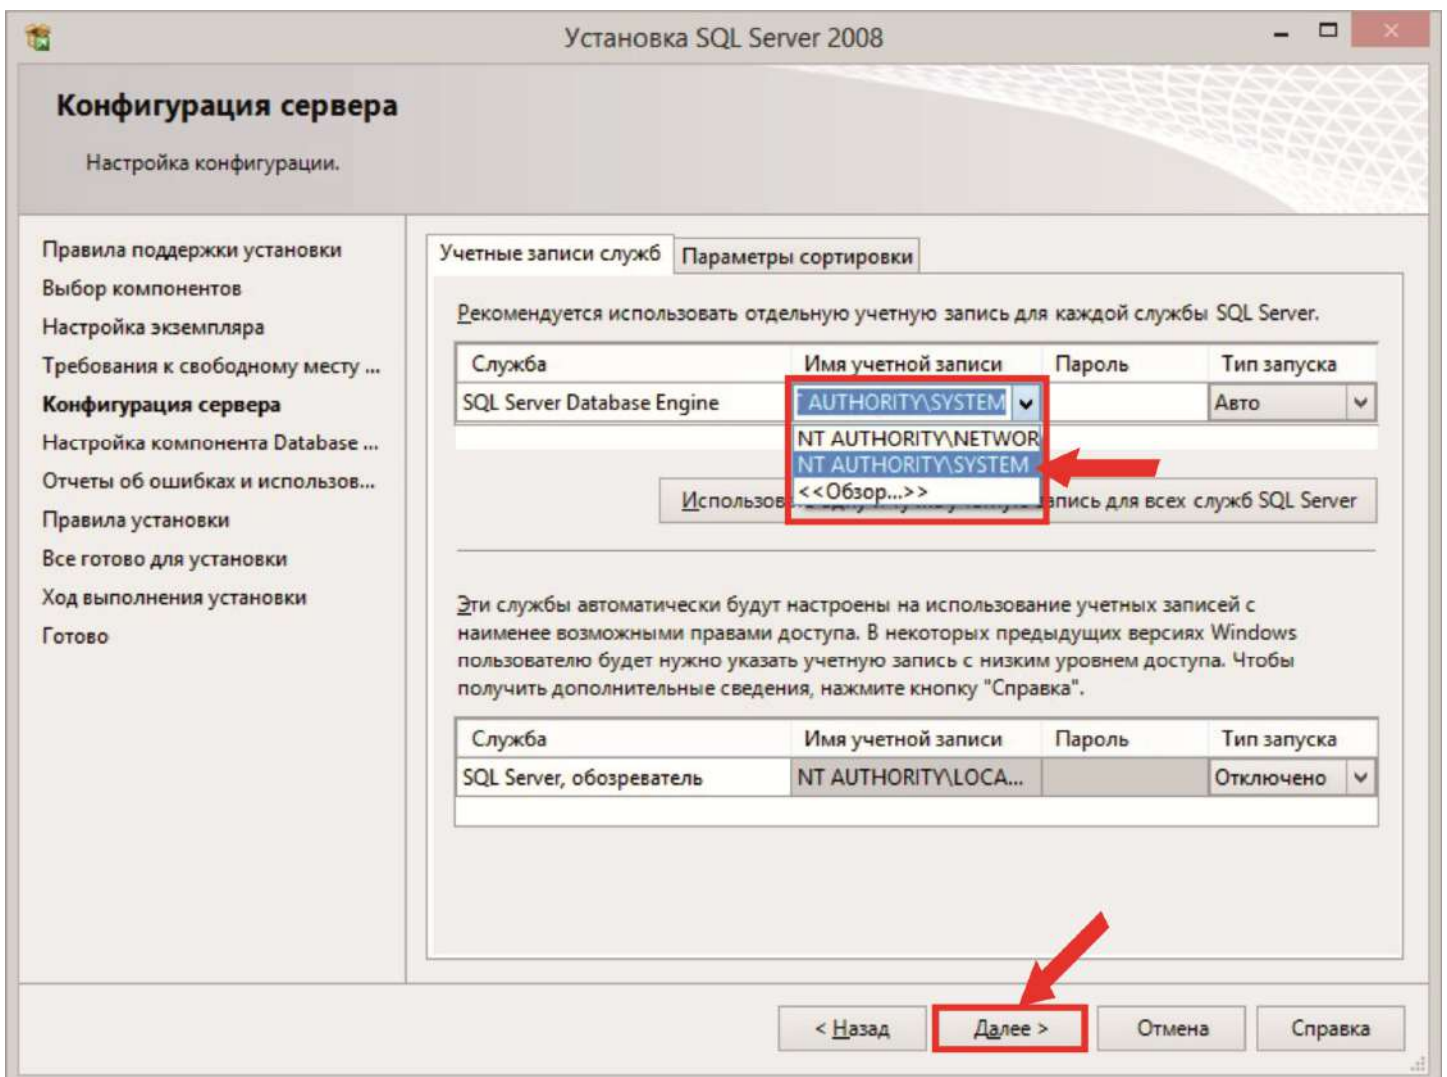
Установка SQL Server 2008

Конфигурация сервера

Настройка конфигурации.

Правила поддержки установки
Выбор компонентов
Настройка экземпляра
Требования к свободному месту ...
Конфигурация сервера
Настройка компонента Database ...
Отчеты об ошибках и использов...
Правила установки
Все готово для установки
Ход выполнения установки
Готово

Учетные записи служб | Параметры сортировки

Рекомендуется использовать отдельную учетную запись для каждой службы SQL Server.

| Служба | Имя учетной записи | Пароль | Тип запуска |
|---|---|---|---|
| SQL Server Database Engine | AUTHORITY\SYSTEM | | Авто |

NT AUTHORITY\NETWOR
NT AUTHORITY\SYSTEM
<<Обзор...>>

Использов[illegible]пись для всех служб SQL Server

Эти службы автоматически будут настроены на использование учетных записей с наименее возможными правами доступа. В некоторых предыдущих версиях Windows пользователю будет нужно указать учетную запись с низким уровнем доступа. Чтобы получить дополнительные сведения, нажмите кнопку "Справка".

| Служба | Имя учетной записи | Пароль | Тип запуска |
|---|---|---|---|
| SQL Server, обозреватель | NT AUTHORITY\LOCA... | | Отключено |

< Назад | Далее > | Отмена | Справка